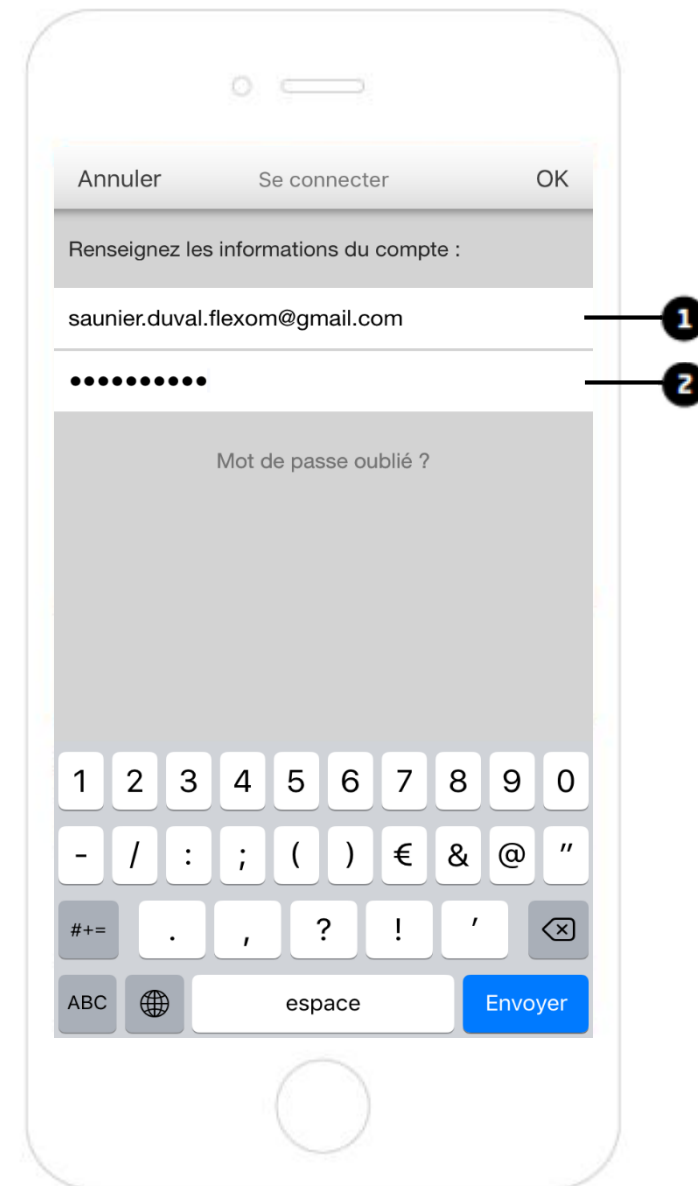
Annuler Se connecter OK

Renseignez les informations du compte :

saunier.duval.flexom@gmail.com

1

••••••••••

2

Mot de passe oublié ?

1 2 3 4 5 6 7 8 9 0

- / : ; ( ) € & @ ″

#+= . , ? ! ′

ABC espace Envoyer